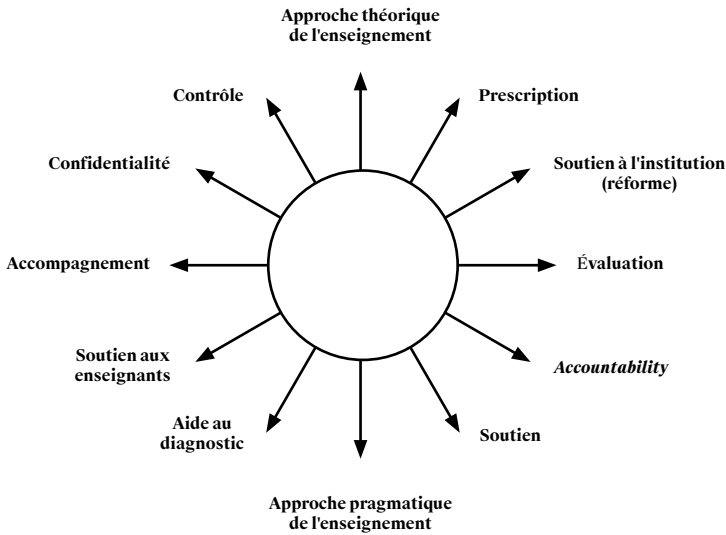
Approche théorique de l'enseignement

Contrôle

Prescription

Confidentialité

Soutien à l'institution (réforme)

Accompagnement

Évaluation

Soutien aux enseignants

*Accountability*

Aide au diagnostic

Soutien

Approche pragmatique de l'enseignement